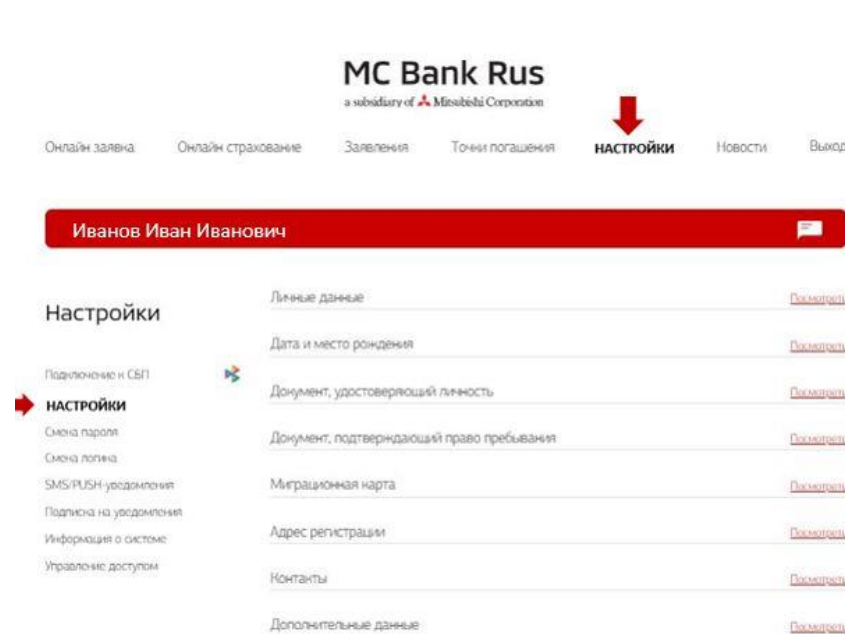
MC Bank Rus
a subsidiary of Mitsubishi Corporation

Онлайн заявка Онлайн страхование Заявления Точки погашения НАСТРОЙКИ Новости Выход

Иванов Иван Иванович

Настройки

Подключение к СБП
НАСТРОЙКИ
Смена пароля
Смена логина
SMS/PUSH-уведомления
Подписка на уведомления
Информация о системе
Управление доступом

| | |
|---|---|
| Личные данные | Посмотреть |
| Дата и место рождения | Посмотреть |
| Документ, удостоверяющий личность | Посмотреть |
| Документ, подтверждающий право пребывания | Посмотреть |
| Миграционная карта | Посмотреть |
| Адрес регистрации | Посмотреть |
| Контакты | Посмотреть |
| Дополнительные данные | Посмотреть |